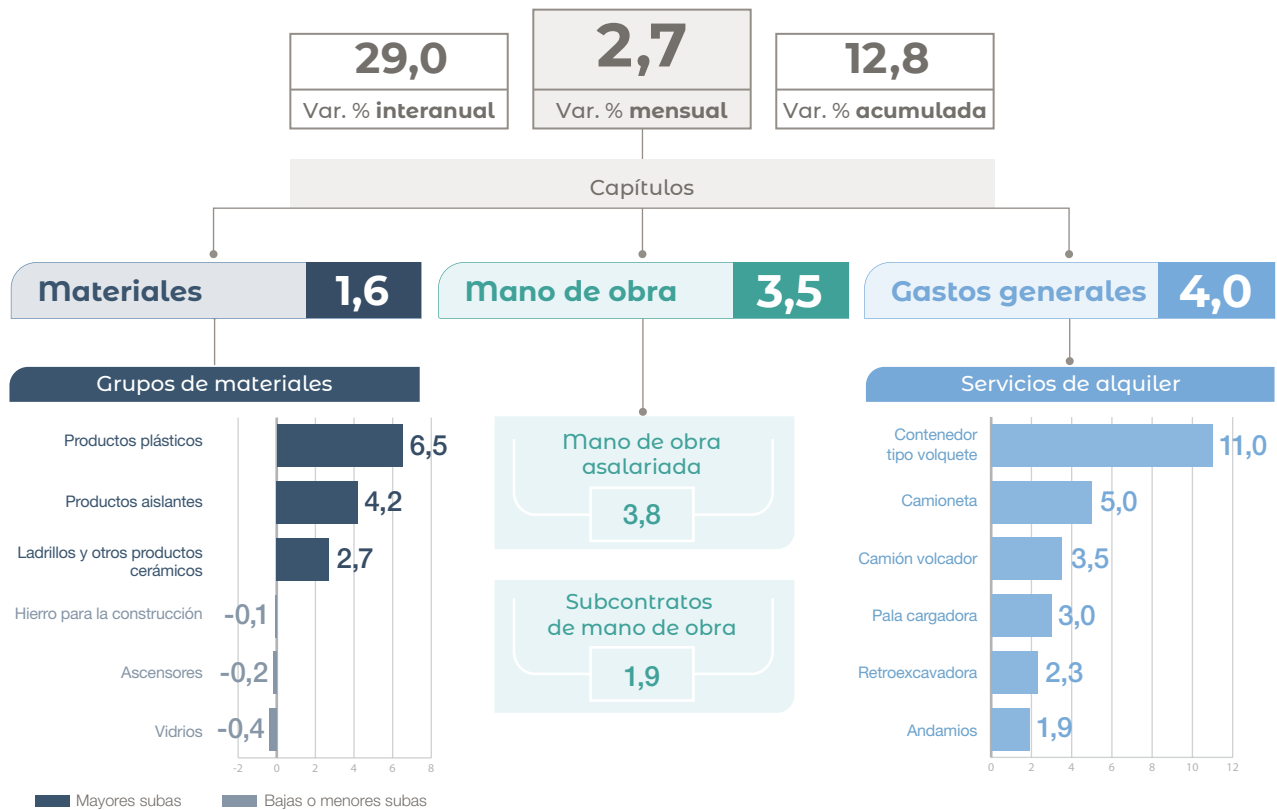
29,0
Var. % interanual

2,7
Var. % mensual

12,8
Var. % acumulada

Capítulos

Materiales 1,6

Mano de obra 3,5

Gastos generales 4,0

Grupos de materiales

Productos plásticos 6,5
Productos aislantes 4,2
Ladrillos y otros productos cerámicos 2,7
Hierro para la construcción -0,1
Ascensores -0,2
Vidrios -0,4

-2 0 2 4 6 8

Mano de obra asalariada
3,8

Subcontratos de mano de obra
1,9

Servicios de alquiler

Contenedor tipo volquete 11,0
Camioneta 5,0
Camión volcador 3,5
Pala cargadora 3,0
Retroexcavadora 2,3
Andamios 1,9

0 2 4 6 8 10 12

Mayores subas
Bajas o menores subas